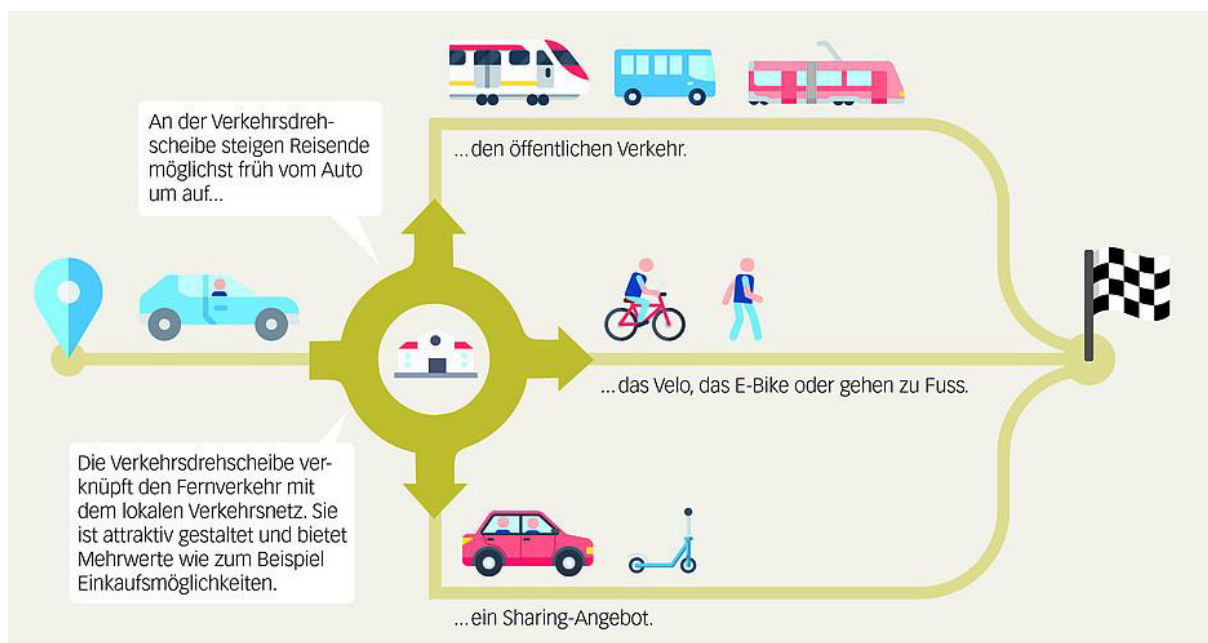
An der Verkehrsdrehscheibe steigen Reisende möglichst früh vom Auto um auf...

...den öffentlichen Verkehr.

...das Velo, das E-Bike oder gehen zu Fuss.

Die Verkehrsdrehscheibe verknüpft den Fernverkehr mit dem lokalen Verkehrsnetz. Sie ist attraktiv gestaltet und bietet Mehrwerte wie zum Beispiel Einkaufsmöglichkeiten.

...ein Sharing-Angebot.